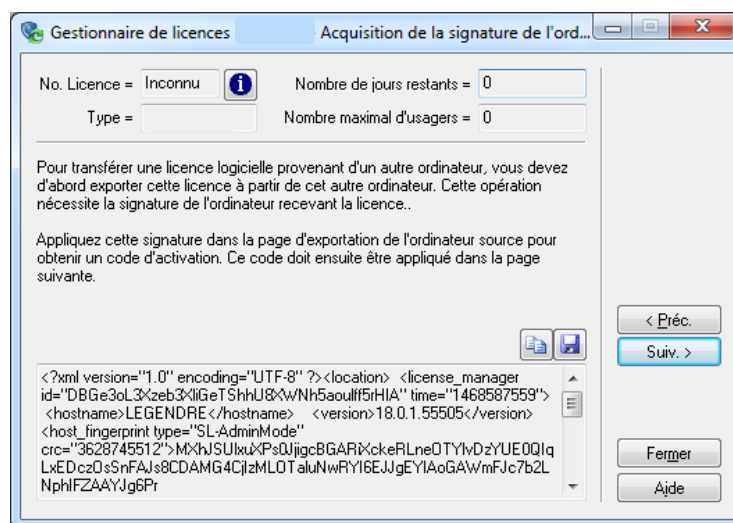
Gestionnaire de licences Acquisition de la signature de l'ord...

No. Licence = Inconnu

Nombre de jours restants = 0

Type =

Nombre maximal d'usagers = 0

Pour transférer une licence logicielle provenant d'un autre ordinateur, vous devez d'abord exporter cette licence à partir de cet autre ordinateur. Cette opération nécessite la signature de l'ordinateur recevant la licence..

Appliquez cette signature dans la page d'exportation de l'ordinateur source pour obtenir un code d'activation. Ce code doit ensuite être appliqué dans la page suivante.

<?xml version="1.0" encoding="UTF-8" ?><location> <license_manager id="DBGe3oL3Xzeb3XliGeTShhU8XWNh5aoulff5rHIA" time="1468587559"> <hostname>LEGENDRE</hostname> <version>18.0.1.55505</version> <host_fingerprint type="SL-AdminMode" crc="3628745512">MXhJSUlxuXPs0JjigcBGARiXckeRLneOTYlvDzYUE0QIqLxEDczOsSnFAJs8CDAMG4CjlzMLOTaluNwRYI6EJgEYIAoGAWmFJc7b2LNphIFZAAYJg6Pr

< Préc.

Suiv. >

Fermer

Aide